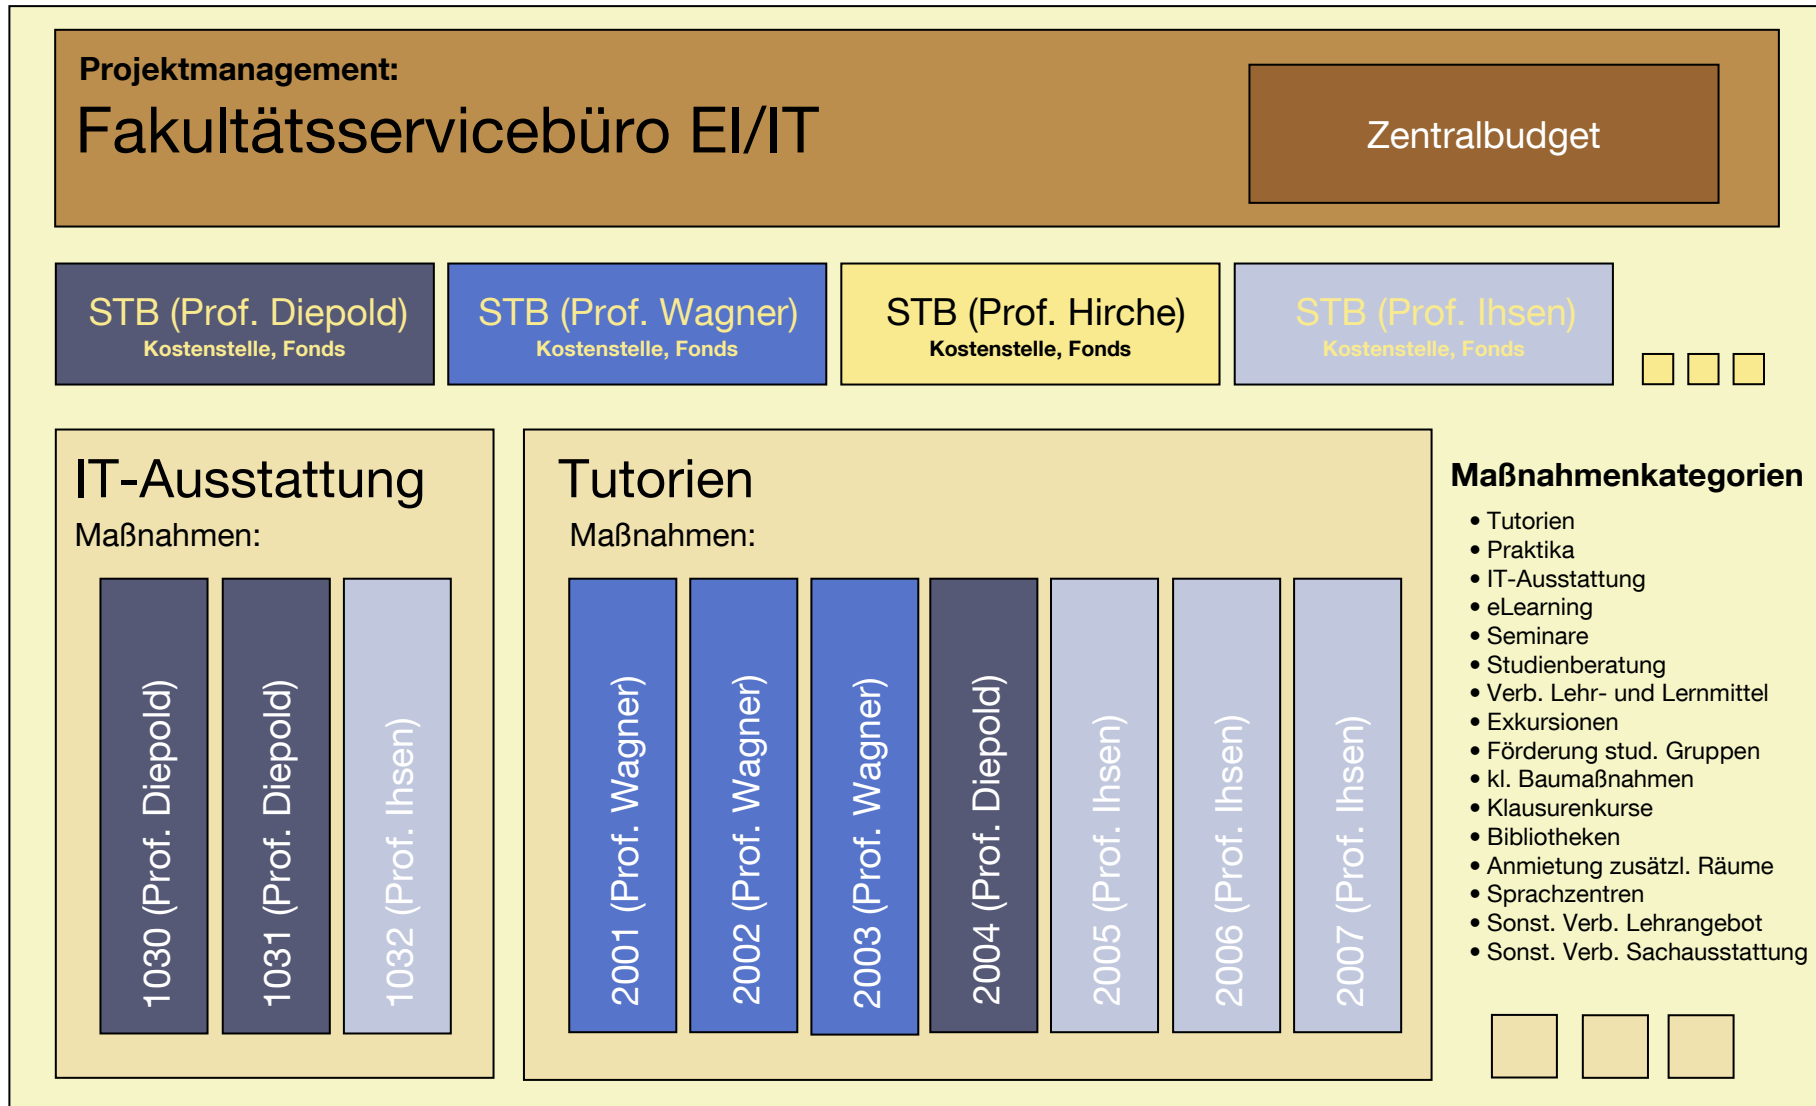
Projektmanagement:
Fakultätsservicebüro EI/IT

Zentralbudget

STB (Prof. Diepold)
Kostenstelle, Fonds

STB (Prof. Wagner)
Kostenstelle, Fonds

STB (Prof. Hirche)
Kostenstelle, Fonds

STB (Prof. Ihsen)
Kostenstelle, Fonds

IT-Ausstattung
Maßnahmen:

1030 (Prof. Diepold)
1031 (Prof. Diepold)
1032 (Prof. Ihsen)

Tutorien
Maßnahmen:

2001 (Prof. Wagner)
2002 (Prof. Wagner)
2003 (Prof. Wagner)
2004 (Prof. Diepold)
2005 (Prof. Ihsen)
2006 (Prof. Ihsen)
2007 (Prof. Ihsen)

Maßnahmenkategorien
• Tutorien
• Praktika
• IT-Ausstattung
• eLearning
• Seminare
• Studienberatung
• Verb. Lehr- und Lernmittel
• Exkursionen
• Förderung stud. Gruppen
• kl. Baumaßnahmen
• Klausurenkurse
• Bibliotheken
• Anmietung zusätzl. Räume
• Sprachzentren
• Sonst. Verb. Lehrangebot
• Sonst. Verb. Sachausstattung